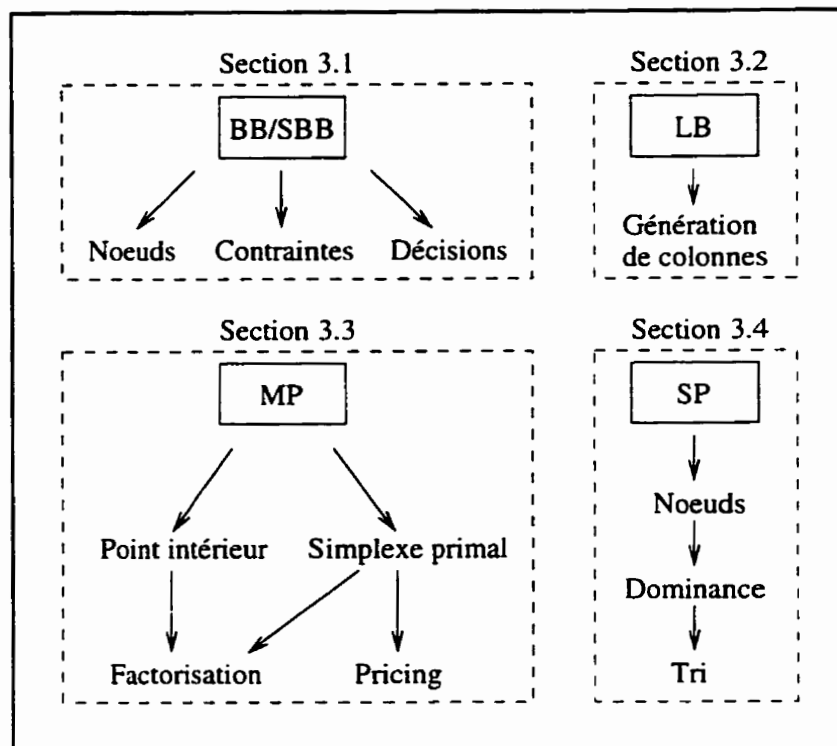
Section 3.1

BB/SBB

Noeuds Contraintes Décisions

Section 3.2

LB

Génération de colonnes

Section 3.3

MP

Point intérieur Simplexe primal

Factorisation Pricing

Section 3.4

SP

Noeuds

Dominance

Tri